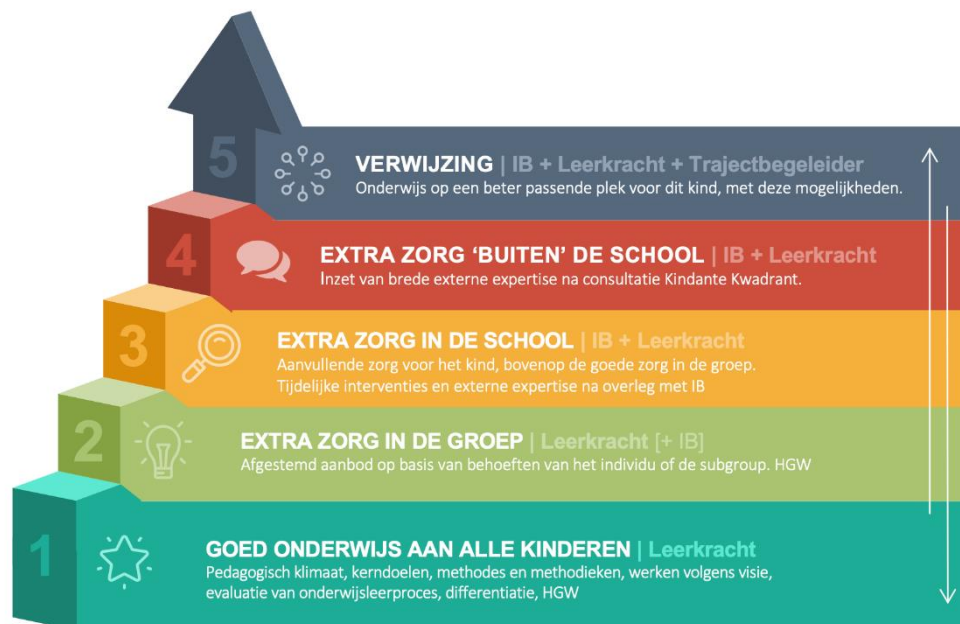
5

VERWIJZING | IB + Leerkracht + Trajectbegeleider
Onderwijs op een beter passende plek voor dit kind, met deze mogelijkheden.

4

EXTRA ZORG 'BUITEN' DE SCHOOL | IB + Leerkracht
Inzet van brede externe expertise na consultatie Kindante Kwadrant.

3

EXTRA ZORG IN DE SCHOOL | IB + Leerkracht
Aanvullende zorg voor het kind, bovenop de goede zorg in de groep.
Tijdelijke interventies en externe expertise na overleg met IB

2

EXTRA ZORG IN DE GROEP | Leerkracht [+ IB]
Afgestemd aanbod op basis van behoeften van het individu of de subgroup. HGW

1

GOED ONDERWIJS AAN ALLE KINDEREN | Leerkracht
Pedagogisch klimaat, kerndoelen, methodes en methodieken, werken volgens visie, evaluatie van onderwijsleerproces, differentiatie, HGW